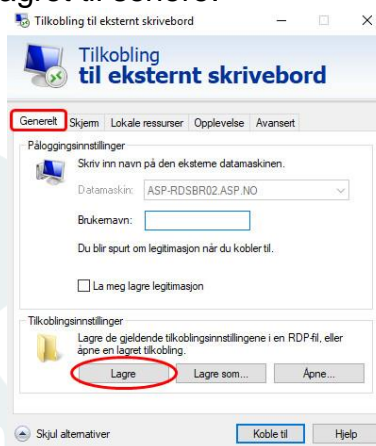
lagret til senere.

Tilkobling til eksternt skrivebord

Tilkobling
til eksternt skrivebord

Generelt | Skjerm | Lokale ressurser | Opplevelse | Avansert

Påloggingsinnstillinger

Skriv inn navn på den eksterne datamaskinen.

Datamaskin: ASP-RDSBR02.ASP.NO

Brukernavn:

Du blir spurt om legitimasjon når du kobler til.

La meg lagre legitimasjon

Tilkoblingsinnstillinger

Lagre de gjeldende tilkoblingsinnstillingene i en RDP-fil, eller åpne en lagret tilkobling.

Lagre | Lagre som... | Åpne...

Skjul alternativer

Koble til | Hjelp